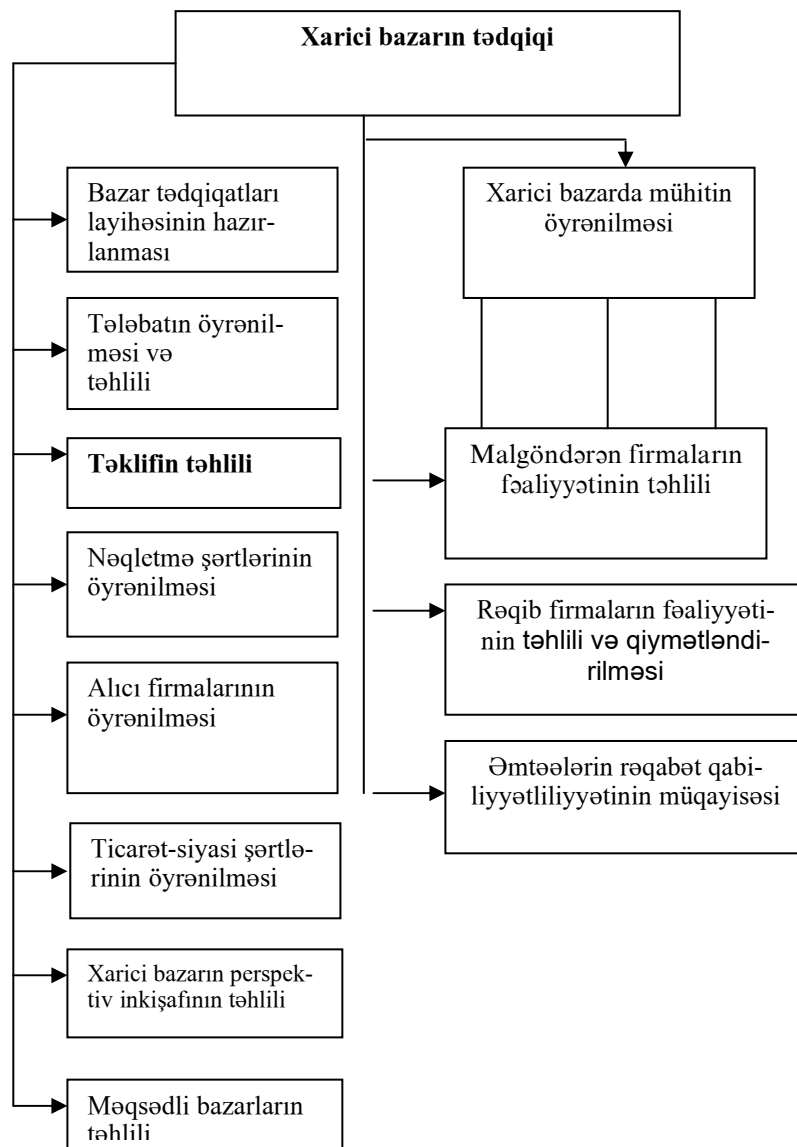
Xarici bazarın tədqiqi

Bazar tədqiqatları layihəsinin hazırlanması

Tələbatın öyrənilməsi və təhlili

Təklifin təhlili

Nəqletmə şərtlərinin öyrənilməsi

Alıcı firmalarının öyrənilməsi

Ticarət-siyasi şərtlərinin öyrənilməsi

Xarici bazarın perspektiv inkişafının təhlili

Məqsədli bazarların təhlili

Xarici bazarda mühitin öyrənilməsi

Malgöndərən firmaların fəaliyyətinin təhlili

Rəqib firmaların fəaliyyətinin təhlili və qiymətləndirilməsi

Əmtəələrin rəqabət qabiliyyətliliyyətinin müqayisəsi